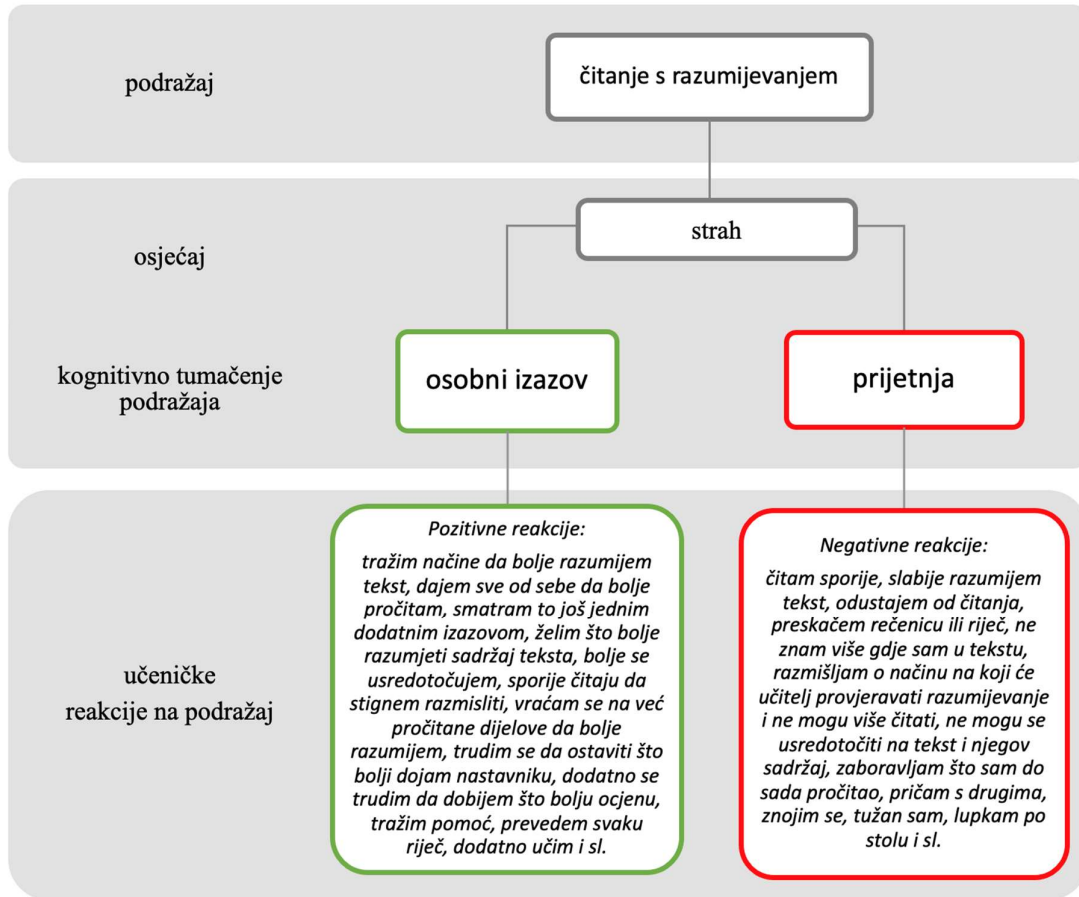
podražaj

čitanje s razumijevanjem

osjećaj

strah

kognitivno tumačenje podražaja

osobni izazov

prijetnja

učeničke reakcije na podražaj

*Pozitivne reakcije:*

*tražim načine da bolje razumijem tekst, dajem sve od sebe da bolje pročitam, smatram to još jednim dodatnim izazovom, želim što bolje razumjeti sadržaj teksta, bolje se usredotočujem, sporije čitaju da stignem razmisliti, vraćam se na već pročitane dijelove da bolje razumijem, trudim se da ostaviti što bolji dojam nastavniku, dodatno se trudim da dobijem što bolju ocjenu, tražim pomoć, prevedem svaku riječ, dodatno učim i sl.*

*Negativne reakcije:*

*čitam sporije, slabije razumijem tekst, odustajem od čitanja, preskačem rečenicu ili riječ, ne znam više gdje sam u tekstu, razmišljam o načinu na koji će učitelj provjeravati razumijevanje i ne mogu više čitati, ne mogu se usredotočiti na tekst i njegov sadržaj, zaboravljam što sam do sada pročitao, pričam s drugima, znojim se, tužan sam, lupkam po stolu i sl.*